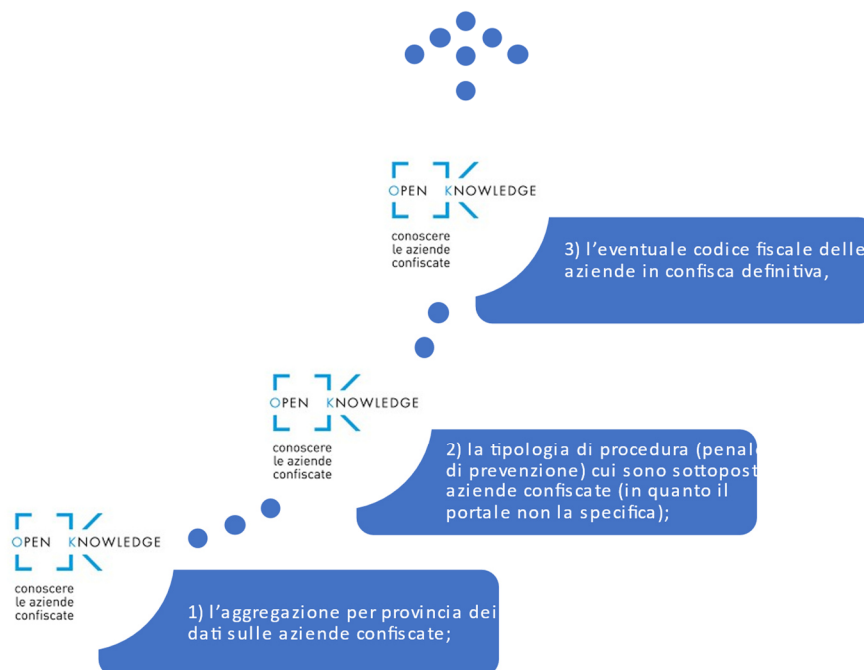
OPEN KNOWLEDGE
conoscere le aziende confiscate

3) l’eventuale codice fiscale delle aziende in confisca definitiva,

OPEN KNOWLEDGE
conoscere le aziende confiscate

2) la tipologia di procedura (penal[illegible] di prevenzione) cui sono sottopost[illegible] aziende confiscate (in quanto il portale non la specifica);

OPEN KNOWLEDGE
conoscere le aziende confiscate

1) l’aggregazione per provincia dei dati sulle aziende confiscate;